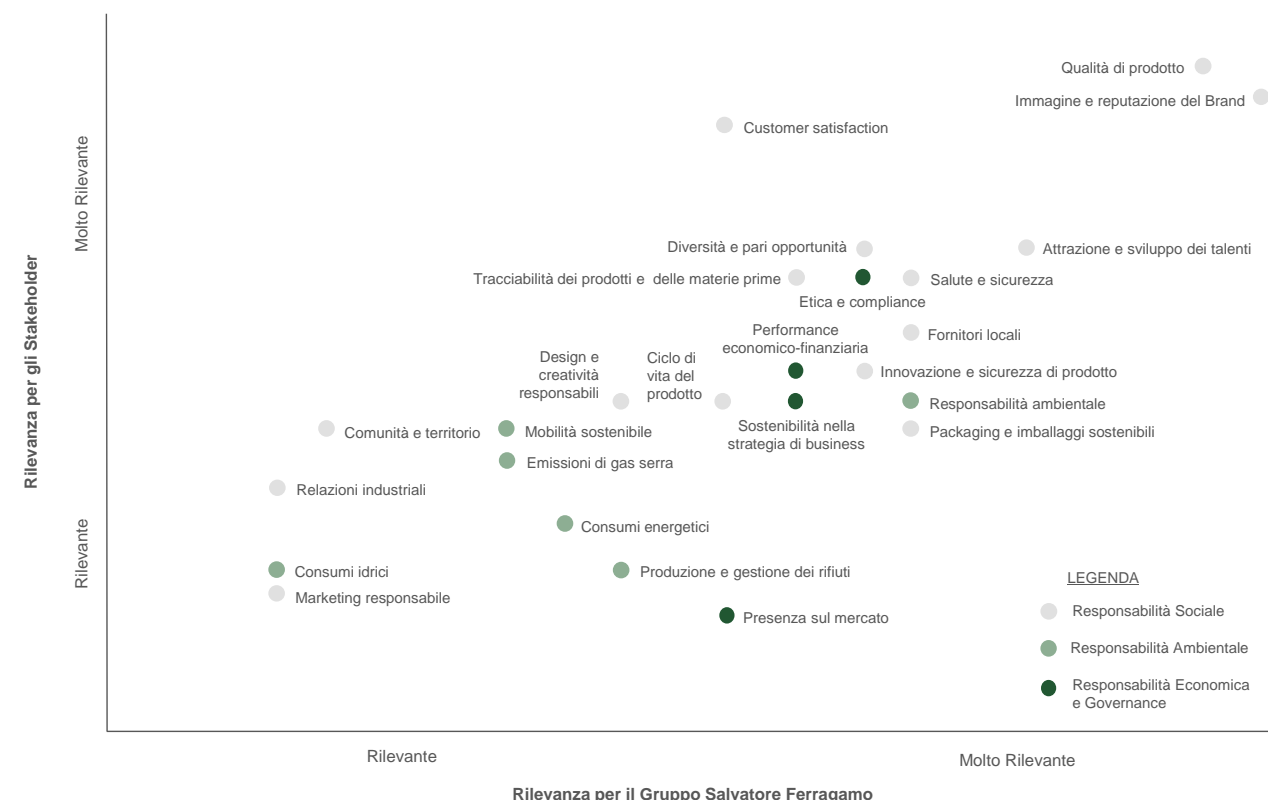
Rilevanza per gli Stakeholder

Molto Rilevante

Rilevante

Qualità di prodotto

Immagine e reputazione del Brand

Customer satisfaction

Diversità e pari opportunità

Attrazione e sviluppo dei talenti

Tracciabilità dei prodotti e delle materie prime

Salute e sicurezza

Etica e compliance

Performance economico-finanziaria

Fornitori locali

Design e creatività responsabili

Ciclo di vita del prodotto

Innovazione e sicurezza di prodotto

Responsabilità ambientale

Sostenibilità nella strategia di business

Comunità e territorio

Mobilità sostenibile

Packaging e imballaggi sostenibili

Emissioni di gas serra

Relazioni industriali

Consumi energetici

Consumi idrici

Produzione e gestione dei rifiuti

Marketing responsabile

Presenza sul mercato

LEGENDA

Responsabilità Sociale

Responsabilità Ambientale

Responsabilità Economica e Governance

Rilevante

Molto Rilevante

Rilevanza per il Gruppo Salvatore Ferragamo